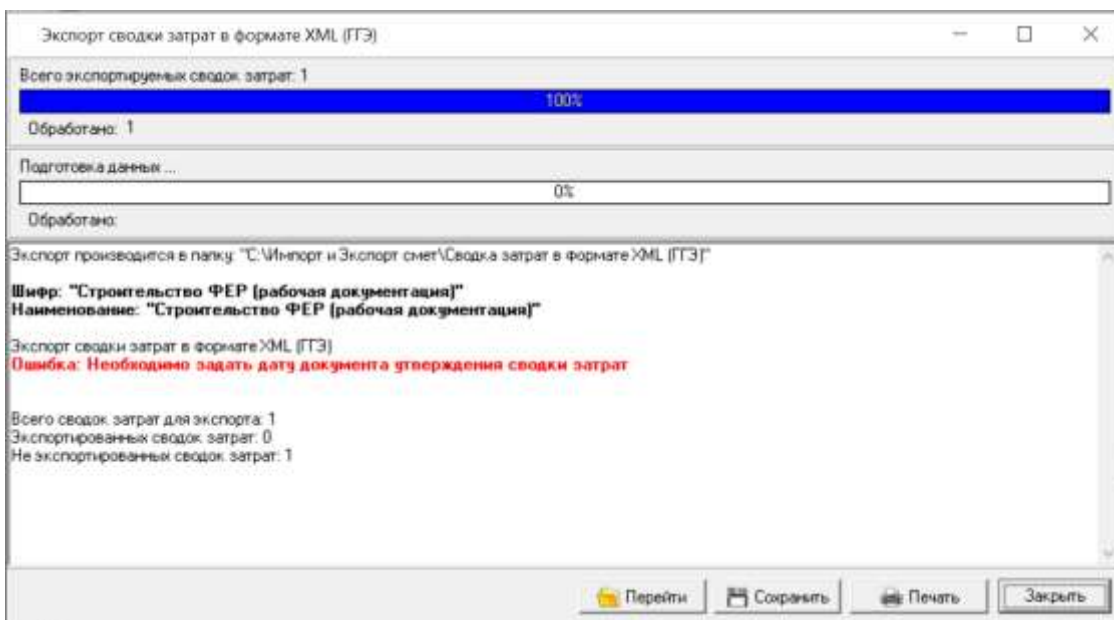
Экспорт сводки затрат в формате XML (ГГЭ)

Всего экспортируемых сводок затрат: 1

100%

Обработано: 1

Подготовка данных ...

0%

Обработано:

Экспорт производится в папку: "C:\Импорт и Экспорт смет\Сводка затрат в формате XML (ГГЭ)"

Шифр: "Строительство ФЕР (рабочая документация)"
Наименование: "Строительство ФЕР (рабочая документация)"

Экспорт сводки затрат в формате XML (ГГЭ)
Ошибка: Необходимо задать дату документа утверждения сводки затрат

Всего сводок затрат для экспорта: 1
Экспортированных сводок затрат: 0
Не экспортированных сводок затрат: 1

Перейти
Сохранить
Печать
Закрыть